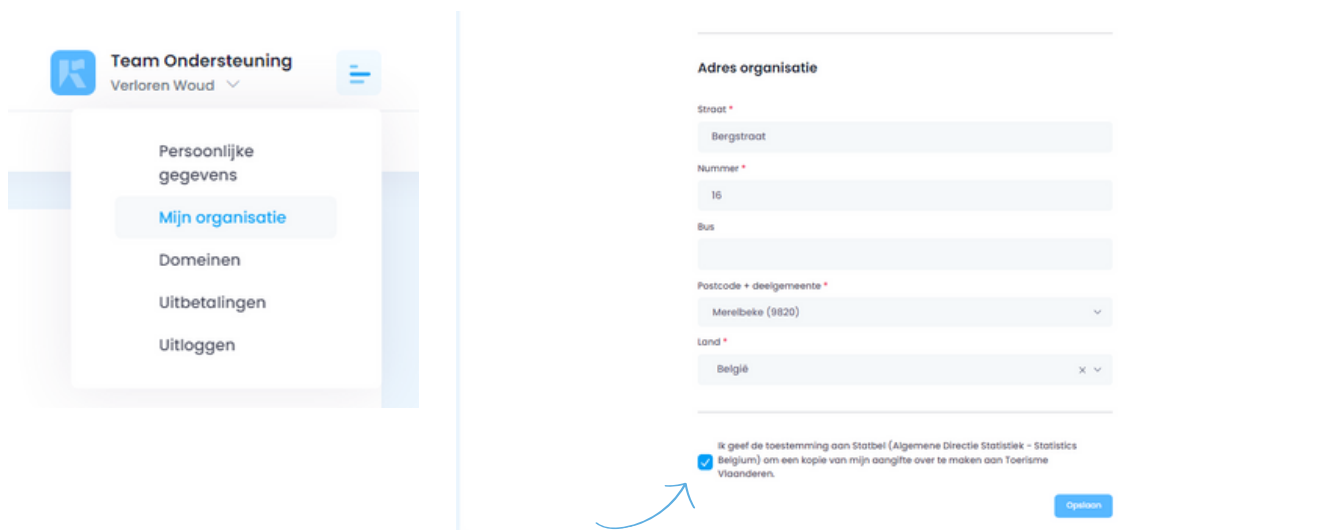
Team Ondersteuning
Verloren Woud

Persoonlijke gegevens
Mijn organisatie
Domeinen
Uitbetalingen
Uitloggen

Adres organisatie

Straat *
Bergstraat
Nummer *
16
Bus

Postcode + deelgemeente *
Merelbeke (9820)
Land *
België

Ik geef de toestemming aan Statbel (Algemene Directie Statistiek - Statistics Belgium) om een kopie van mijn aangifte over te maken aan Toerisme Vlaanderen.

Opslaan